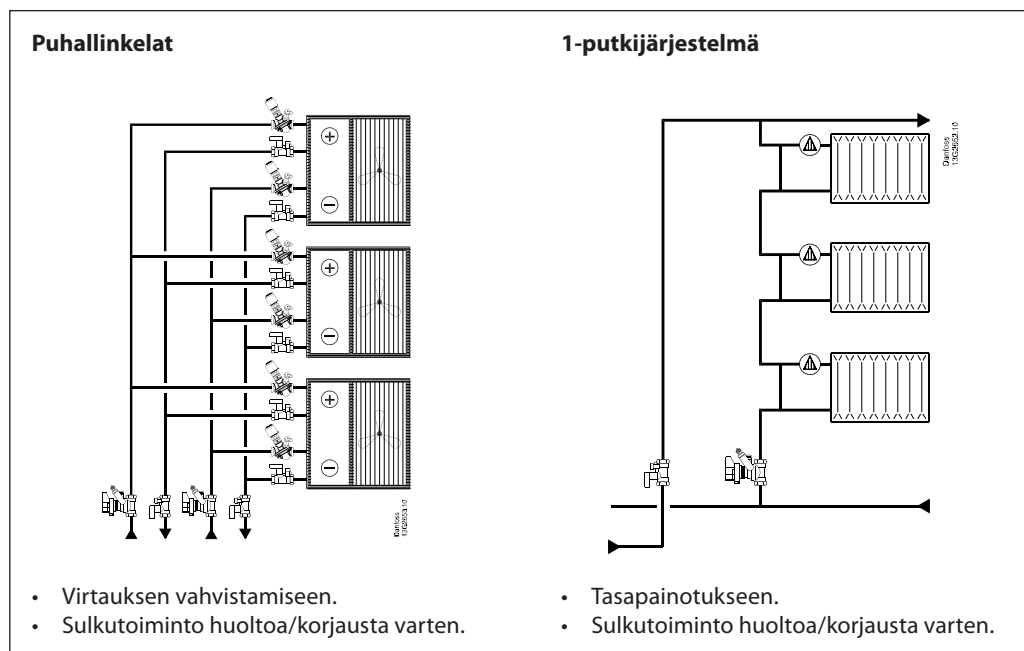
Puhallinkelat

Danfoss
13G2653.10

• Virtauksen vahvistamiseen.
• Sulkutoiminto huoltoa/korjausta varten.

1-putkijärjestelmä

Danfoss
13G2652.10

• Tasapainotukseen.
• Sulkutoiminto huoltoa/korjausta varten.